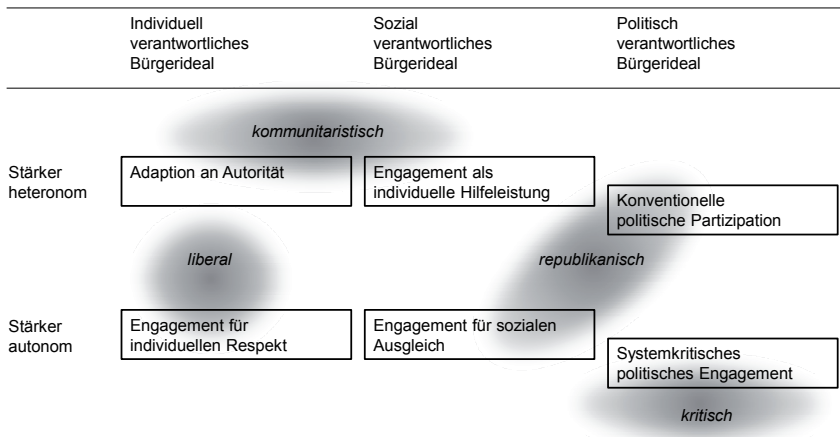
| | Individuell verantwortliches Bürgerideal | Sozial verantwortliches Bürgerideal | Politisch verantwortliches Bürgerideal |
|---|---|---|---|
| Stärker heteronom | Adaption an Autorität | Engagement als individuelle Hilfeleistung | Konventionelle politische Partizipation |
| Stärker autonom | Engagement für individuellen Respekt | Engagement für sozialen Ausgleich | Systemkritisches politisches Engagement |

kommunitaristisch

liberal

republikanisch

kritisch